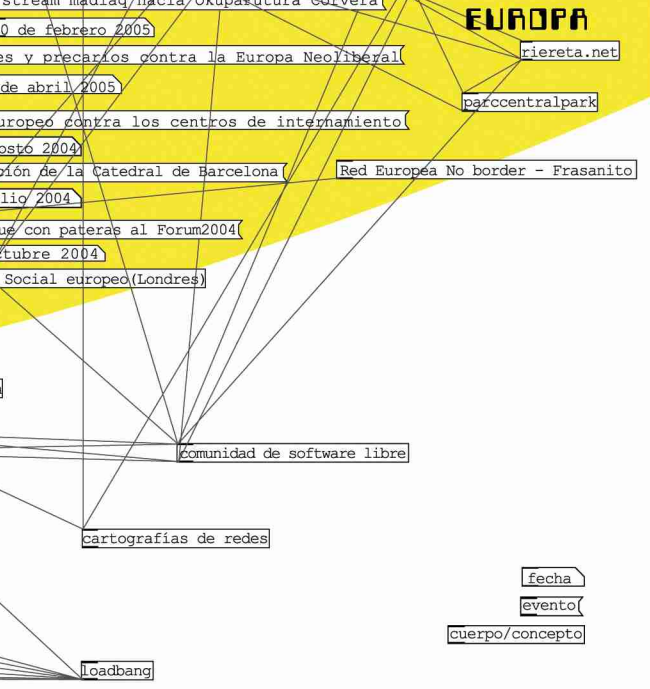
stream madiaq hacia Okuparutura Corvera
0 de febrero 2005
es y precarios contra la Europa Neoliberal
de abril 2005
uropeo contra los centros de internamiento
osto 2004
pión de la Catedral de Barcelona
lio 2004
ue con pateras al Forum2004
tubre 2004
Social europeo(Londres)
EUROPA
riereta.net
parccentralpark
Red Europea No border - Frasanito
comunidad de software libre
cartografías de redes
fecha
evento
cuerpo/concepto
loadbang